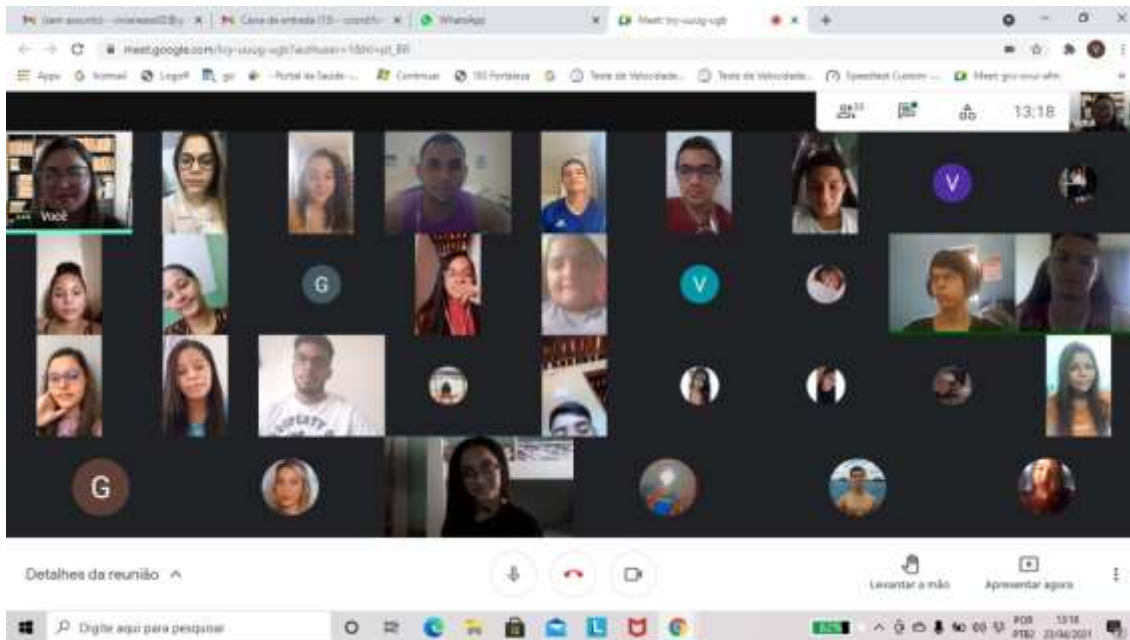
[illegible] | Caixa de entrada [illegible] | WhatsApp | Meet: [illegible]

meet.google.com/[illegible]

Apps | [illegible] | Portal da Saúde | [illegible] | Teste de Velocidade | Teste de Velocidade | Speedtest Custom | Meet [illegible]

13:18

Você

V

G

V

G

Detalhes da reunião ^

Levantar a mão

Apresentar agora

Digite aqui para pesquisar

POR PTB2 13:18 22/04/2021